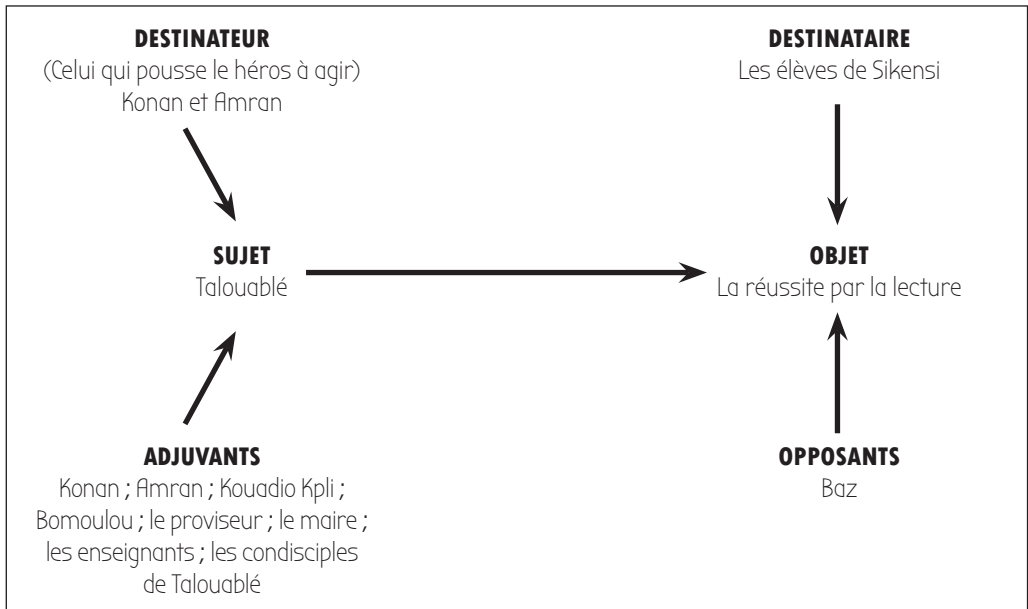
DESTINATEUR
(Celui qui pousse le héros à agir)
Konan et Amran

DESTINATAIRE
Les élèves de Sikensi

SUJET
Talouablé

OBJET
La réussite par la lecture

ADJUVANTS
Konan ; Amran ; Kouadio Kpli ; Bomoulou ; le proviseur ; le maire ; les enseignants ; les condisciples de Talouablé

OPPOSANTS
Baz